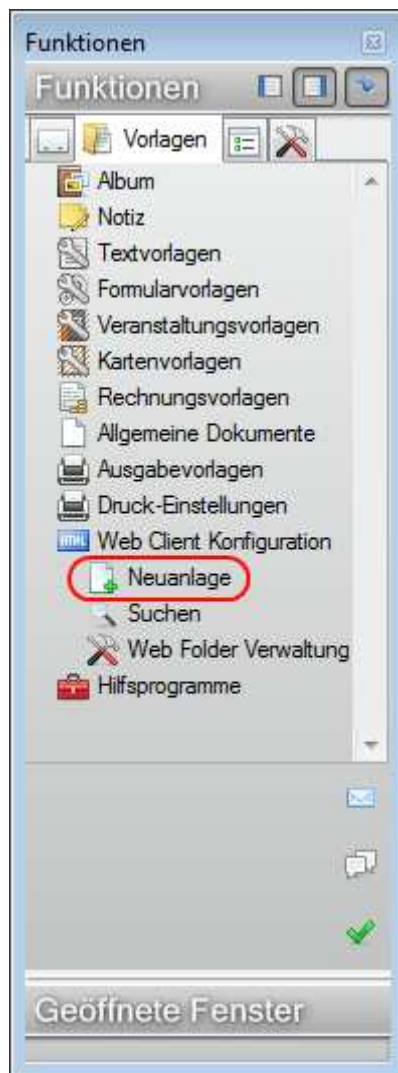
Funktionen

Funktionen

Vorlagen

Album
Notiz
Textvorlagen
Formularvorlagen
Veranstaltungsvorlagen
Kartenvorlagen
Rechnungsvorlagen
Allgemeine Dokumente
Ausgabevorlagen
Druck-Einstellungen
Web Client Konfiguration
Neuanlage
Suchen
Web Folder Verwaltung
Hilfsprogramme

Geöffnete Fenster